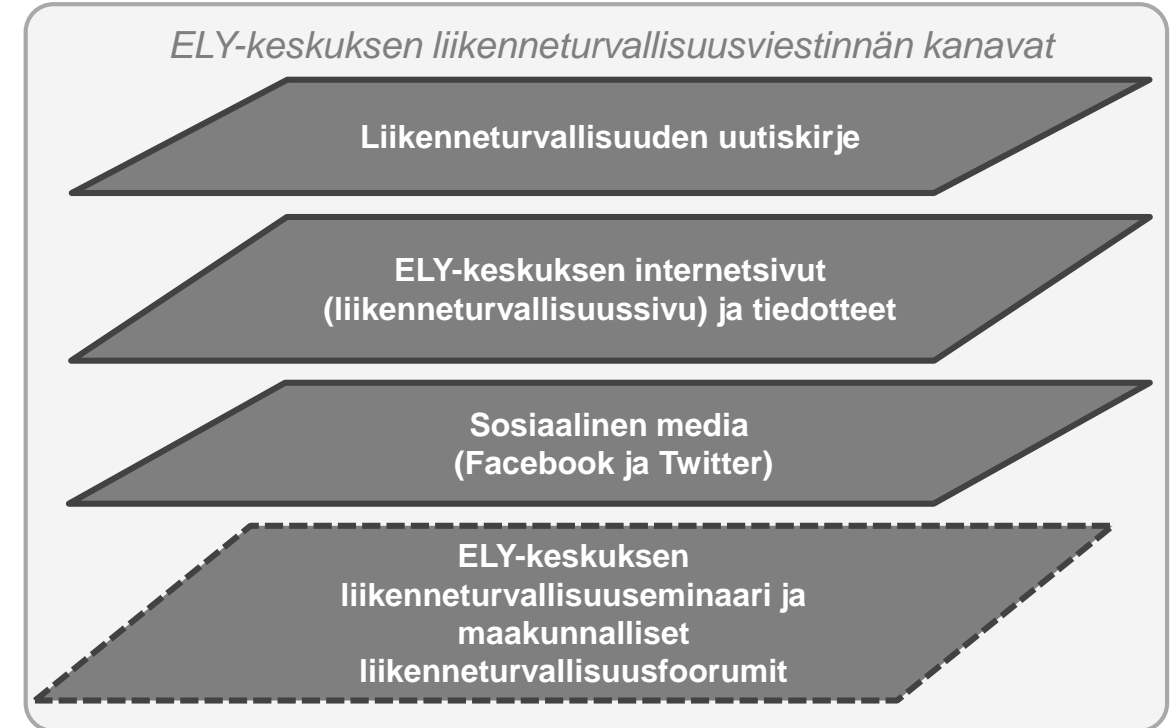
ELY-keskuksen liikenneturvallisuusviestinnän kanavat

Liikenneturvallisuuden uutiskirje

ELY-keskuksen internetsivut (liikenneturvallisuussivu) ja tiedotteet

Sosiaalinen media (Facebook ja Twitter)

ELY-keskuksen liikenneturvallisuuseminaari ja maakunnalliset liikenneturvallisuusfoorumit